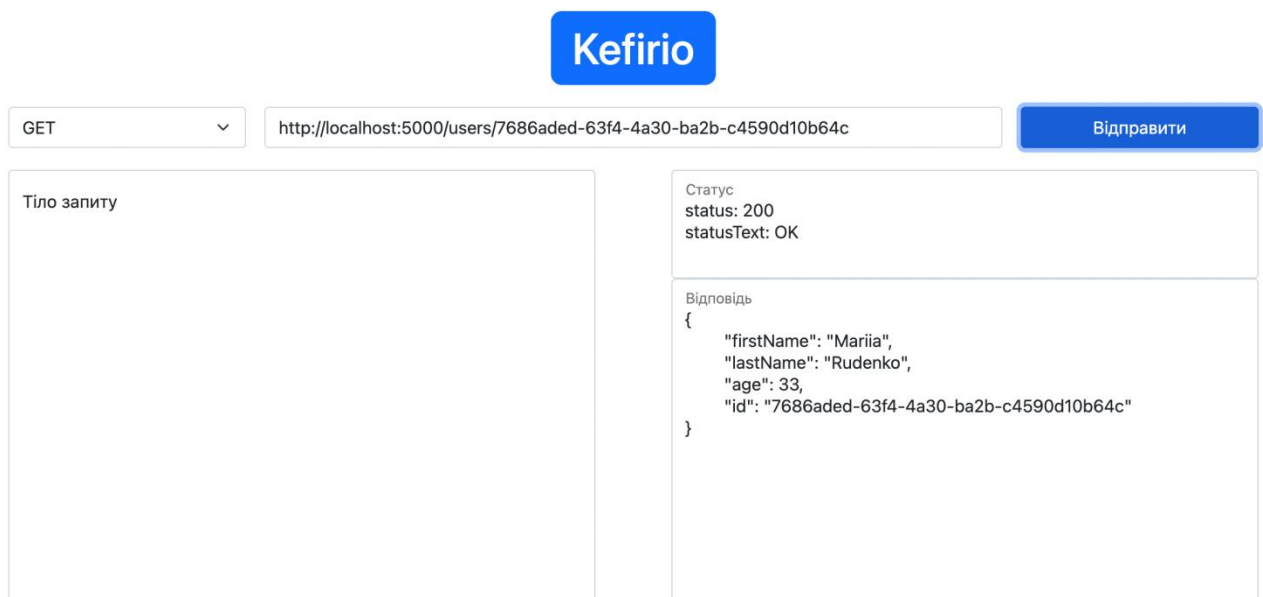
Kefirio

GET

http://localhost:5000/users/7686aded-63f4-4a30-ba2b-c4590d10b64c

Відправити

Тіло запиту

Статус
status: 200
statusText: OK

Відповідь
{
"firstName": "Mariia",
"lastName": "Rudenko",
"age": 33,
"id": "7686aded-63f4-4a30-ba2b-c4590d10b64c"
}